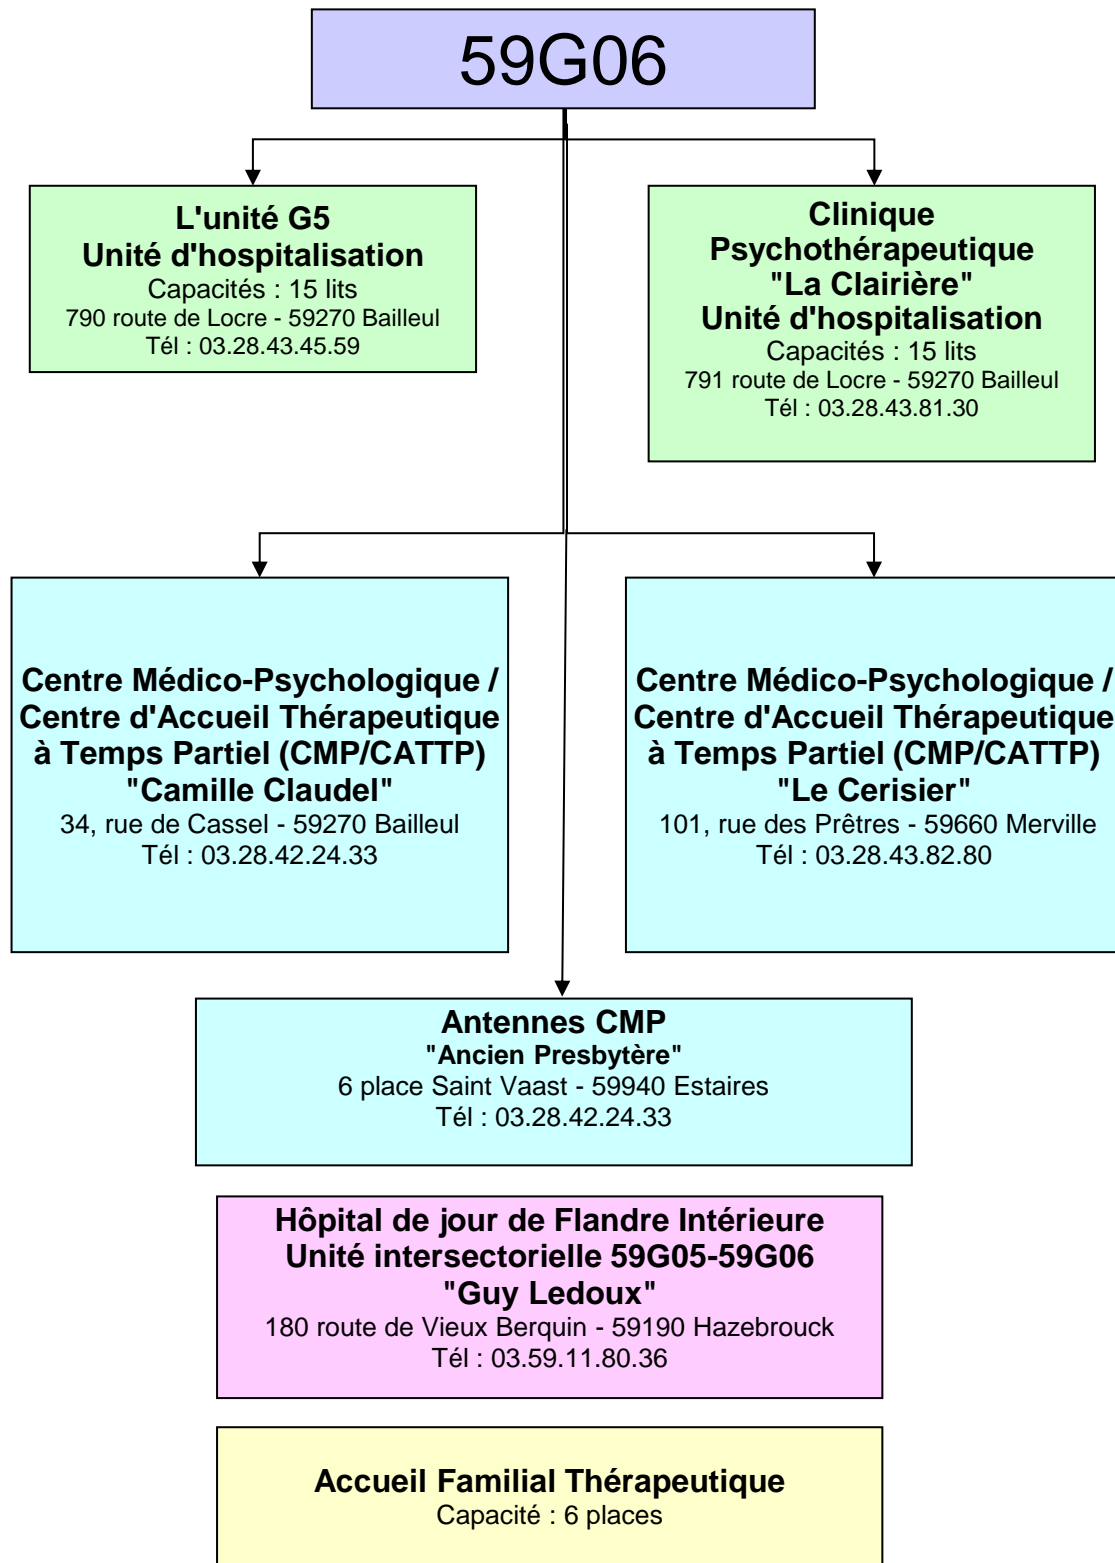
59G06

L'unité G5
Unité d'hospitalisation
Capacités : 15 lits
790 route de Locre - 59270 Bailleul
Tél : 03.28.43.45.59

Clinique
Psychothérapeutique
"La Clairière"
Unité d'hospitalisation
Capacités : 15 lits
791 route de Locre - 59270 Bailleul
Tél : 03.28.43.81.30

Centre Médico-Psychologique /
Centre d'Accueil Thérapeutique
à Temps Partiel (CMP/CATTP)
"Camille Claudel"
34, rue de Cassel - 59270 Bailleul
Tél : 03.28.42.24.33

Centre Médico-Psychologique /
Centre d'Accueil Thérapeutique
à Temps Partiel (CMP/CATTP)
"Le Cerisier"
101, rue des Prêtres - 59660 Merville
Tél : 03.28.43.82.80

Antennes CMP
"Ancien Presbytère"
6 place Saint Vaast - 59940 Estaires
Tél : 03.28.42.24.33

Hôpital de jour de Flandre Intérieure
Unité intersectorielle 59G05-59G06
"Guy Ledoux"
180 route de Vieux Berquin - 59190 Hazebrouck
Tél : 03.59.11.80.36

Accueil Familial Thérapeutique
Capacité : 6 places